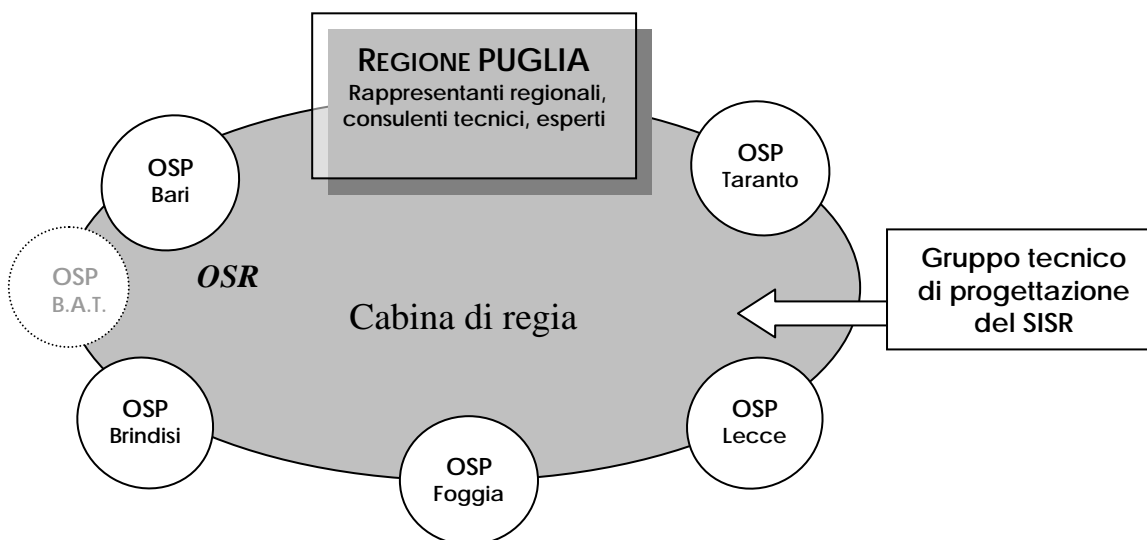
REGIONE PUGLIA
Rappresentanti regionali, consulenti tecnici, esperti

OSP
Bari

OSP
Taranto

OSP
B.A.T.

OSR

Cabina di regia

Gruppo tecnico di progettazione del SISR

OSP
Brindisi

OSP
Lecce

OSP
Foggia